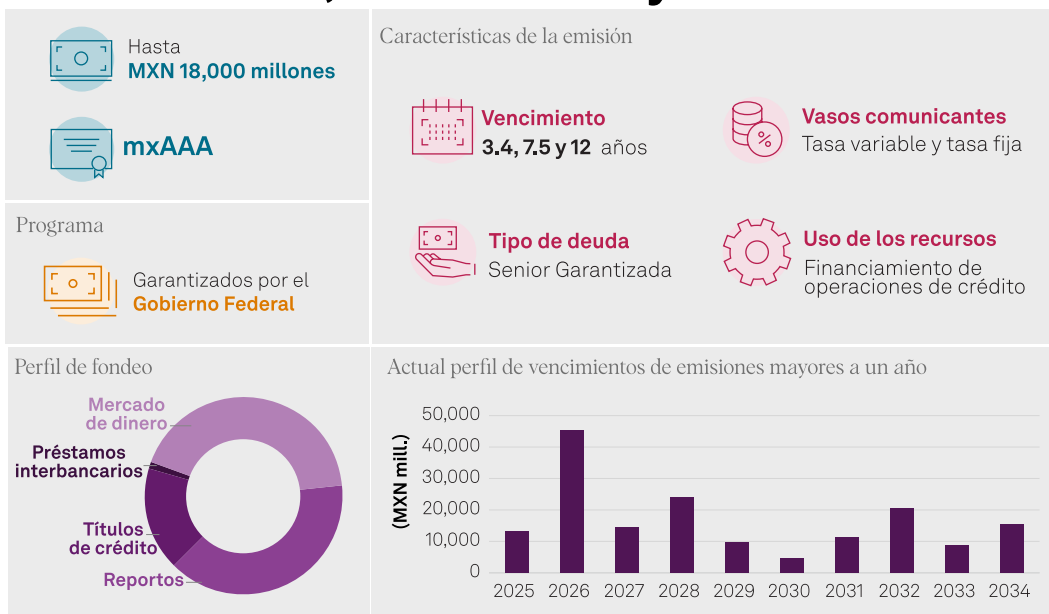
Hasta
MXN 18,000 millones

mxAAA

Programa

Garantizados por el Gobierno Federal

Características de la emisión

Vencimiento
3.4, 7.5 y 12 años

Vasos comunicantes
Tasa variable y tasa fija

Tipo de deuda
Senior Garantizada

Uso de los recursos
Financiamiento de operaciones de crédito

Perfil de fondeo

Mercado de dinero
Préstamos interbancarios
Títulos de crédito
Reportos

Actual perfil de vencimientos de emisiones mayores a un año

(MXN mill.)
50,000
40,000
30,000
20,000
10,000
0
2025 2026 2027 2028 2029 2030 2031 2032 2033 2034